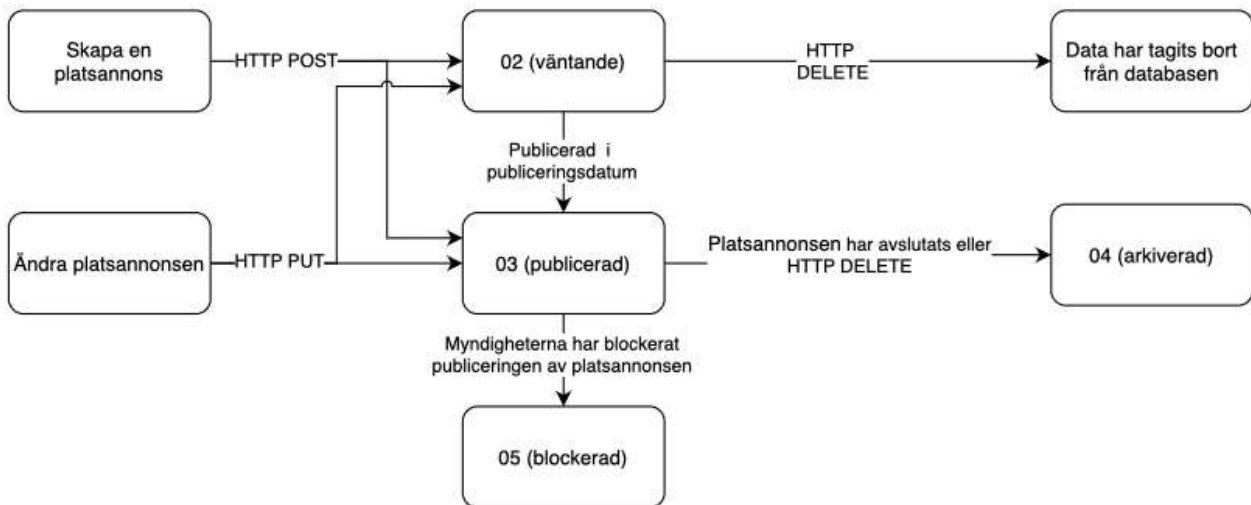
Skapa en platsannons

HTTP POST

02 (väntande)

HTTP DELETE

Data har tagits bort från databasen

Publicerad i publiceringsdatum

Ändra platsannonsen

HTTP PUT

03 (publicerad)

Platsannonsen har avslutats eller HTTP DELETE

04 (arkiverad)

Myndigheterna har blockerat publiceringen av platsannonsen

05 (blockerad)